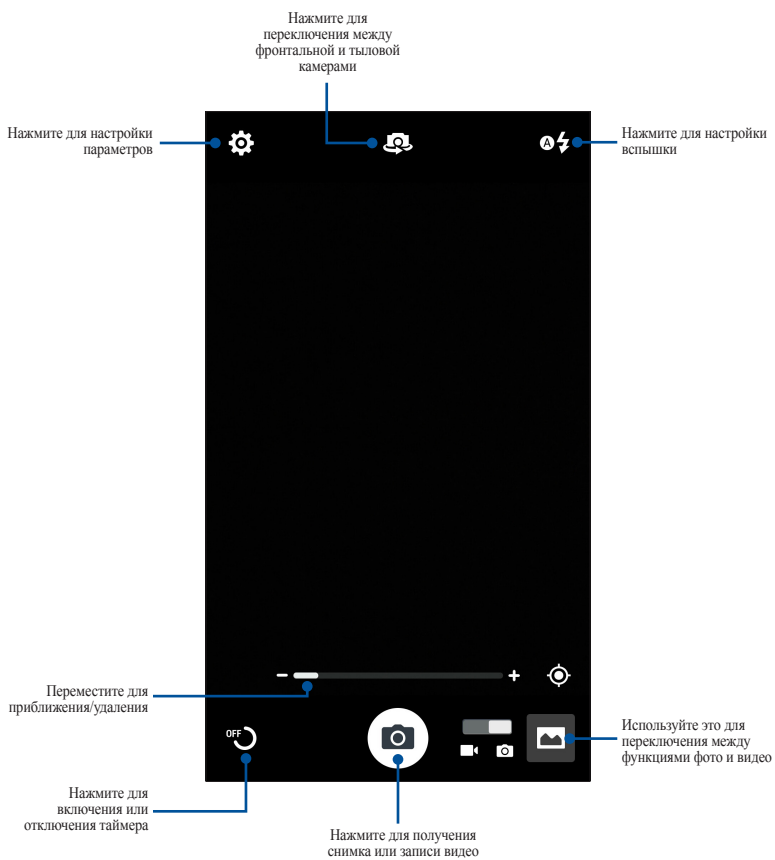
Нажмите для переключения между фронтальной и тыловой камерами

Нажмите для настройки параметров

Нажмите для настройки вспышки

OFF

Переместите для приближения/удаления

Используйте это для переключения между функциями фото и видео

Нажмите для включения или отключения таймера

Нажмите для получения снимка или записи видео